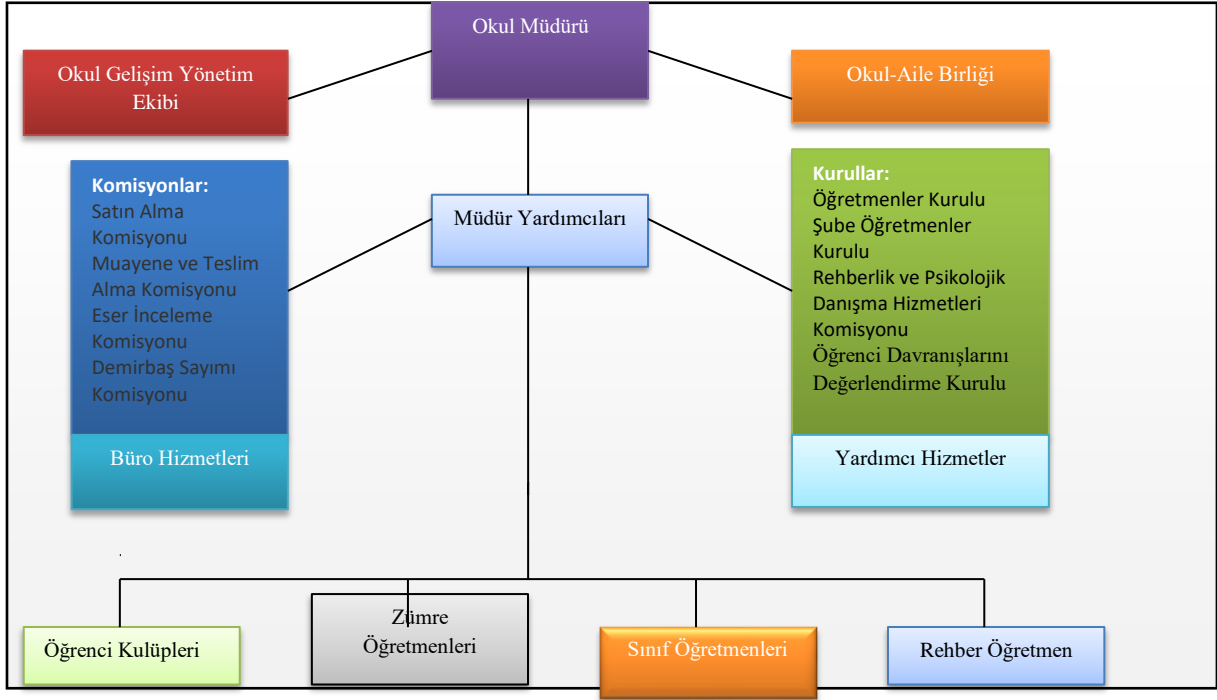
Okul Müdürü

Okul Gelişim Yönetim Ekibi

Okul-Aile Birliği

Komisyonlar:
Satın Alma Komisyonu
Muayene ve Teslim Alma Komisyonu
Eser İnceleme Komisyonu
Demirbaş Sayımı Komisyonu

Büro Hizmetleri

Müdür Yardımcıları

Kurullar:
Öğretmenler Kurulu
Şube Öğretmenler Kurulu
Rehberlik ve Psikolojik Danışma Hizmetleri Komisyonu
Öğrenci Davranışlarını Değerlendirme Kurulu

Yardımcı Hizmetler

Öğrenci Kulüpleri

Zümre Öğretmenleri

Sınıf Öğretmenleri

Rehber Öğretmen